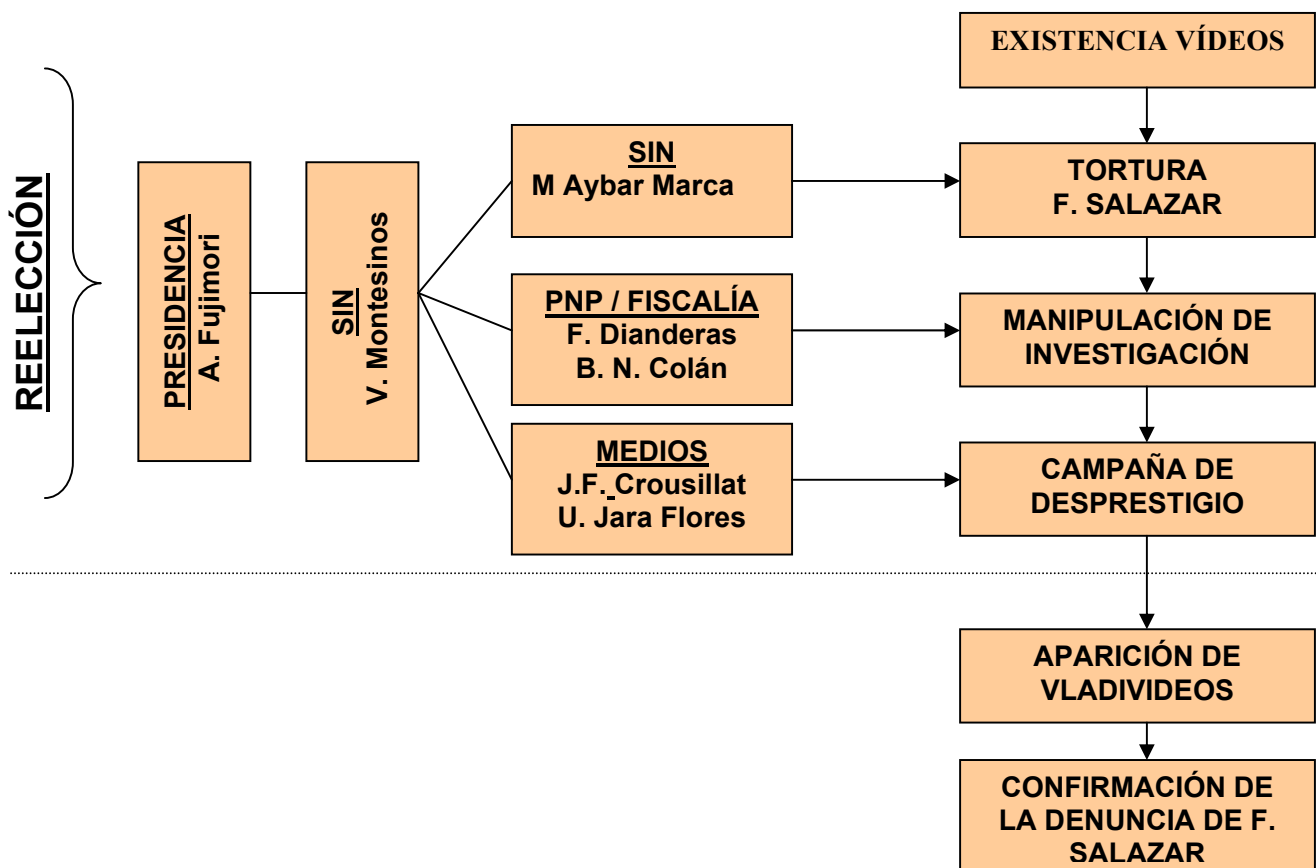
REELECCIÓN

PRESIDENCIA
A. Fujimori

SIN
V. Montesinos

SIN
M Aybar Marca

PNP / FISCALÍA
F. Dianderas
B. N. Colán

MEDIOS
J.F. Crousillat
U. Jara Flores

EXISTENCIA VÍDEOS

TORTURA
F. SALAZAR

MANIPULACIÓN DE INVESTIGACIÓN

CAMPAÑA DE DESPRESTIGIO

APARICIÓN DE VLADIVIDEOS

CONFIRMACIÓN DE LA DENUNCIA DE F. SALAZAR